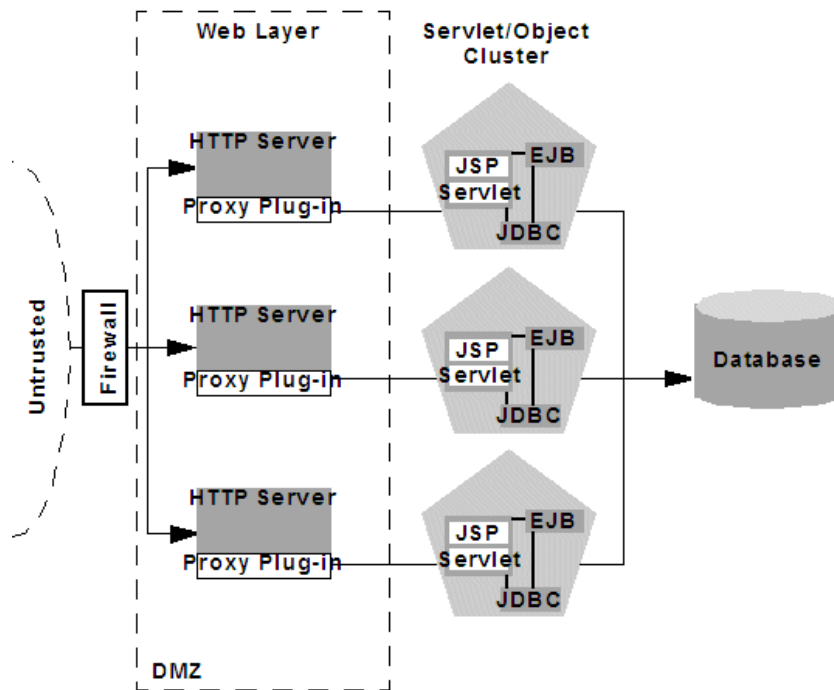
Web Layer

Servlet/Object Cluster

Untrusted

Firewall

HTTP Server

Proxy Plug-in

JSP

Servlet

EJB

JDBC

HTTP Server

Proxy Plug-in

JSP

Servlet

EJB

JDBC

Database

HTTP Server

Proxy Plug-in

JSP

Servlet

EJB

JDBC

DMZ